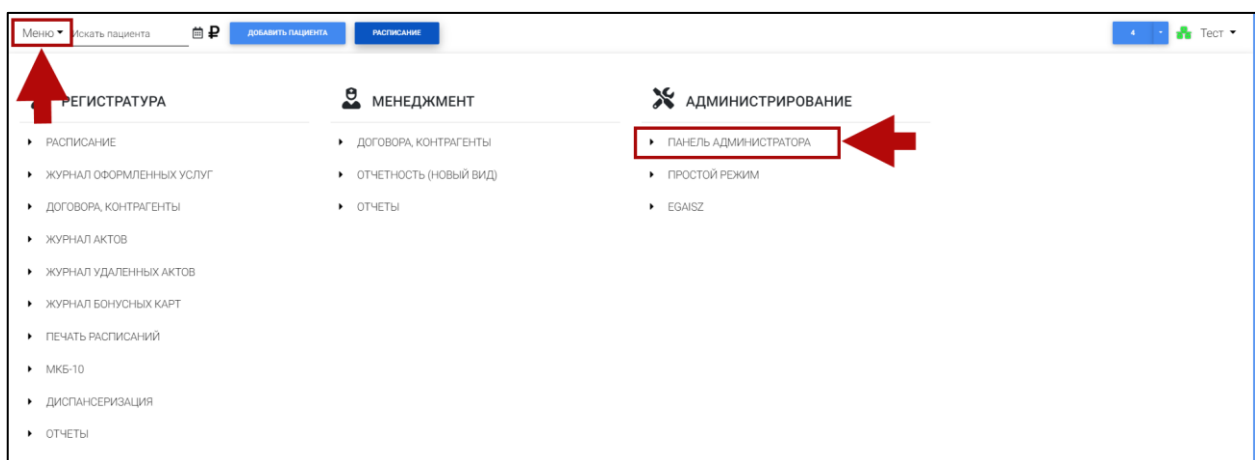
Меню ▾ Искать пациента ₽ ДОБАВИТЬ ПАЦИЕНТА РАСПИСАНИЕ

4 Тест ▾

РЕГИСТРАТУРА

- РАСПИСАНИЕ
- ЖУРНАЛ ОФОРМЛЕННЫХ УСЛУГ
- ДОГОВОРА, КОНТРАГЕНТЫ
- ЖУРНАЛ АКТОВ
- ЖУРНАЛ УДАЛЕННЫХ АКТОВ
- ЖУРНАЛ БОНУСНЫХ КАРТ
- ПЕЧАТЬ РАСПИСАНИЙ
- МКБ-10
- ДИСПАНСЕРИЗАЦИЯ
- ОТЧЕТЫ

МЕНЕДЖМЕНТ

- ДОГОВОРА, КОНТРАГЕНТЫ
- ОТЧЕТНОСТЬ (НОВЫЙ ВИД)
- ОТЧЕТЫ

АДМИНИСТРИРОВАНИЕ

- ПАНЕЛЬ АДМИНИСТРАТОРА
- ПРОСТОЙ РЕЖИМ
- EGAISZ